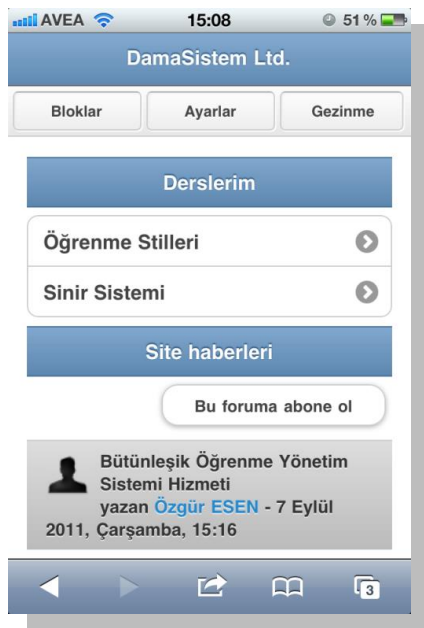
AVEA 15:08 51 %

DamaSistem Ltd.

Bloklar | Ayarlar | Gezinme

Derslerim

Öğrenme Stilleri

Sinir Sistemi

Site haberleri

Bu foruma abone ol

Bütünleşik Öğrenme Yönetim Sistemi Hizmeti
yazan Özgür ESEN - 7 Eylül 2011, Çarşamba, 15:16

3